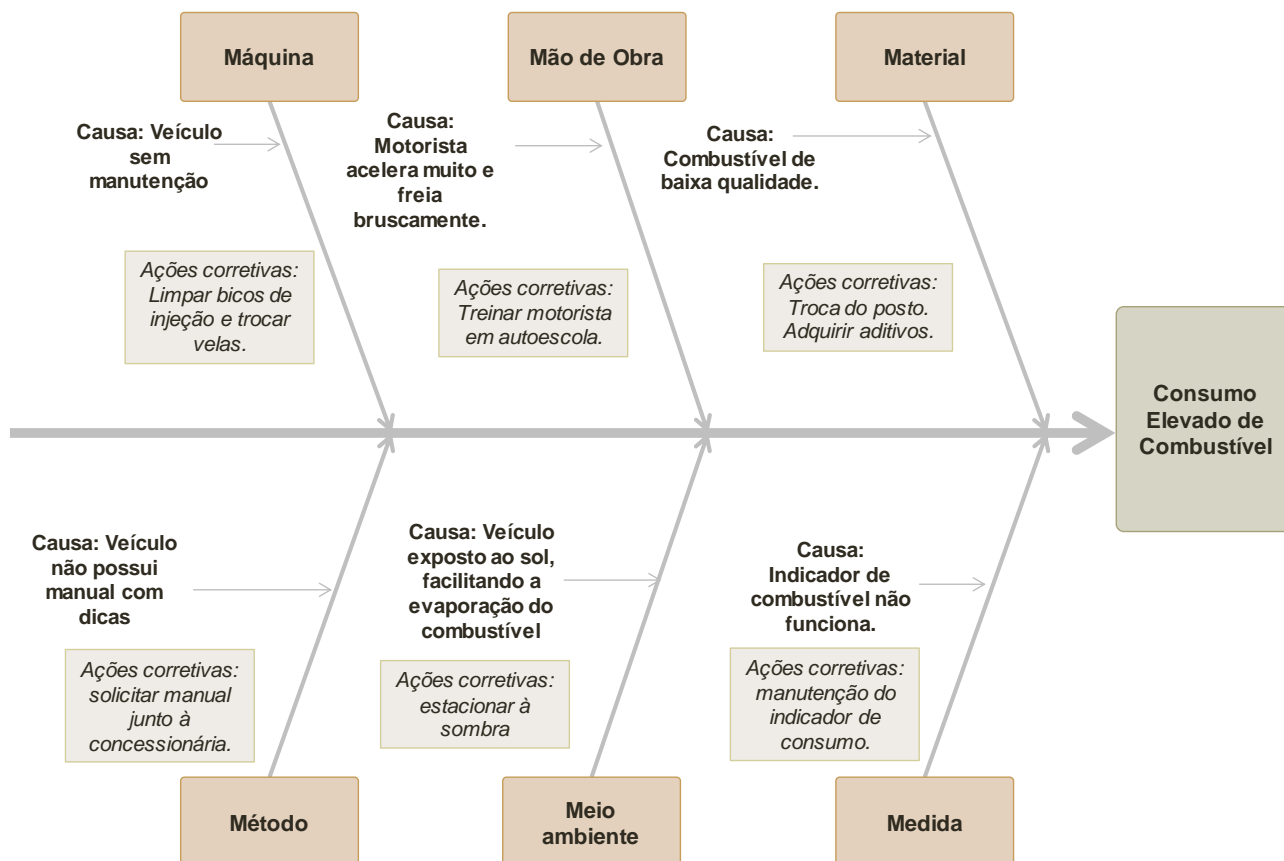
Máquina

Mão de Obra

Material

Causa: Veículo sem manutenção

Causa: Motorista acelera muito e freia bruscamente.

Causa: Combustível de baixa qualidade.

Ações corretivas: Limpar bicos de injeção e trocar velas.

Ações corretivas: Treinar motorista em autoescola.

Ações corretivas: Troca do posto. Adquirir aditivos.

Consumo Elevado de Combustível

Causa: Veículo não possui manual com dicas

Causa: Veículo exposto ao sol, facilitando a evaporação do combustível

Causa: Indicador de combustível não funciona.

Ações corretivas: solicitar manual junto à concessionária.

Ações corretivas: estacionar à sombra

Ações corretivas: manutenção do indicador de consumo.

Método

Meio ambiente

Medida